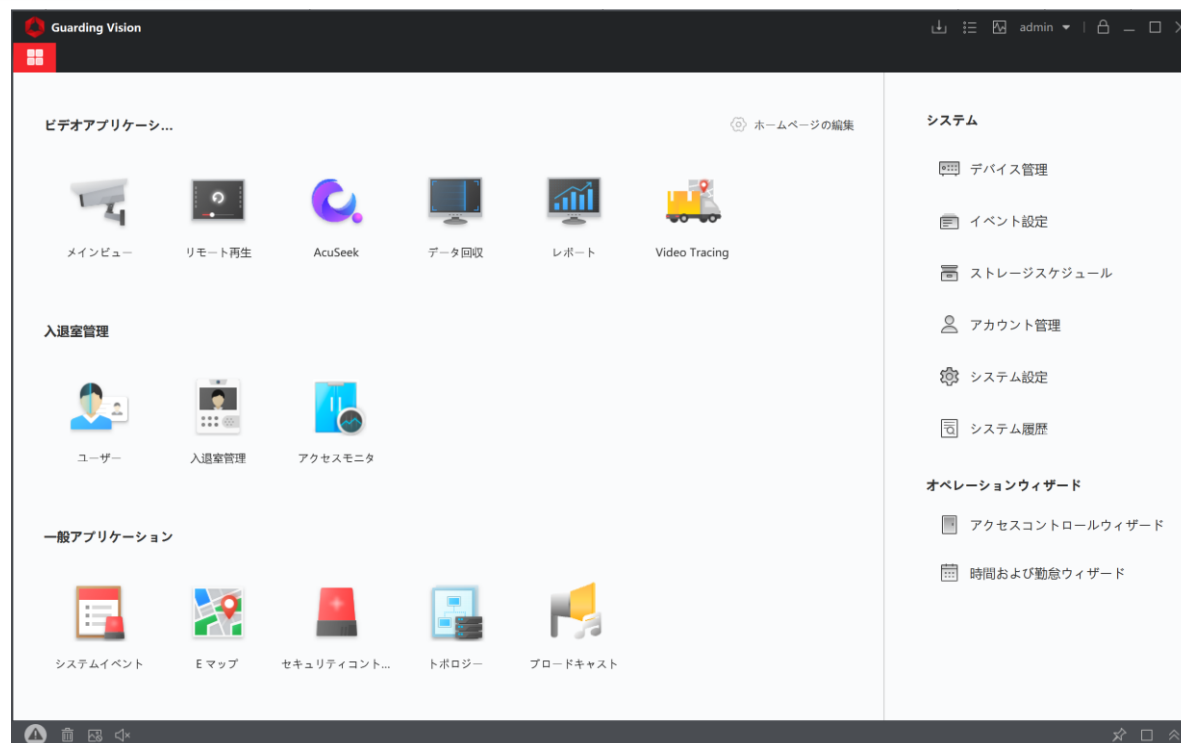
Guarding Vision

admin

ビデオアプリケーシ...

ホームページの編集

メインビュー

リモート再生

AcuSeek

データ回収

レポート

Video Tracing

入退室管理

ユーザー

入退室管理

アクセスモニタ

一般アプリケーション

システムイベント

E マップ

セキュリティコント...

トポロジー

ブロードキャスト

システム

デバイス管理

イベント設定

ストレージスケジュール

アカウント管理

システム設定

システム履歴

オペレーションウィザード

アクセスコントロールウィザード

時間および勤怠ウィザード